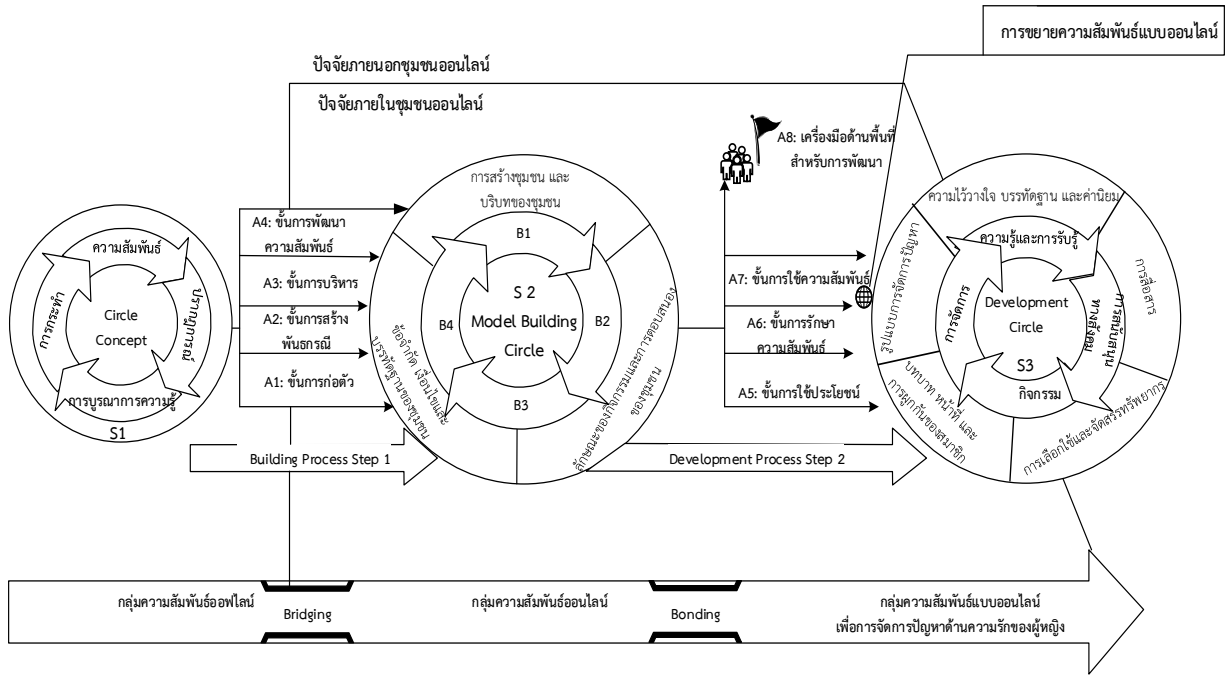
การขยายความสัมพันธ์แบบออนไลน์

ปัจจัยภายนอกชุมชนออนไลน์

ปัจจัยภายในชุมชนออนไลน์

A8: เครื่องมือด้านพื้นที่สำหรับการพัฒนา

การสร้างชุมชน และบริบทของชุมชน

ความไว้วางใจ บรรทัดฐาน และค่านิยม

A4: ขั้นการพัฒนาความสัมพันธ์

A3: ขั้นการบริหาร

A2: ขั้นการสร้างพันธกรณี

A1: ขั้นการก่อตัว

ความสัมพันธ์

การกระทำ

ปฏิบัติการ

Circle Concept

การบูรณาการความรู้

S1

B1

B2

B3

B4

S 2 Model Building Circle

ข้อจำกัด เงื่อนไขและบรรทัดฐานของกลุ่ม

ลักษณะของกิจกรรมและการตอบสนองของชุมชน

A7: ขั้นการใช้ความสัมพันธ์

A6: ขั้นการรักษาความสัมพันธ์

A5: ขั้นการใช้ประโยชน์

รูปแบบการจัดการปัญหา

ความรู้และการรับรู้

การจัดการ

Development Circle

เครือข่าย

การสื่อสาร

S3

กิจกรรม

บทบาท หน้าที่ และการผูกกันของสมาชิก

การเลือกใช้และจัดสรรทรัพยากร

Building Process Step 1

Development Process Step 2

กลุ่มความสัมพันธ์ออฟไลน์

Bridging

กลุ่มความสัมพันธ์ออนไลน์

Bonding

กลุ่มความสัมพันธ์แบบออนไลน์
เพื่อการจัดการปัญหาด้านความรักของผู้หญิง